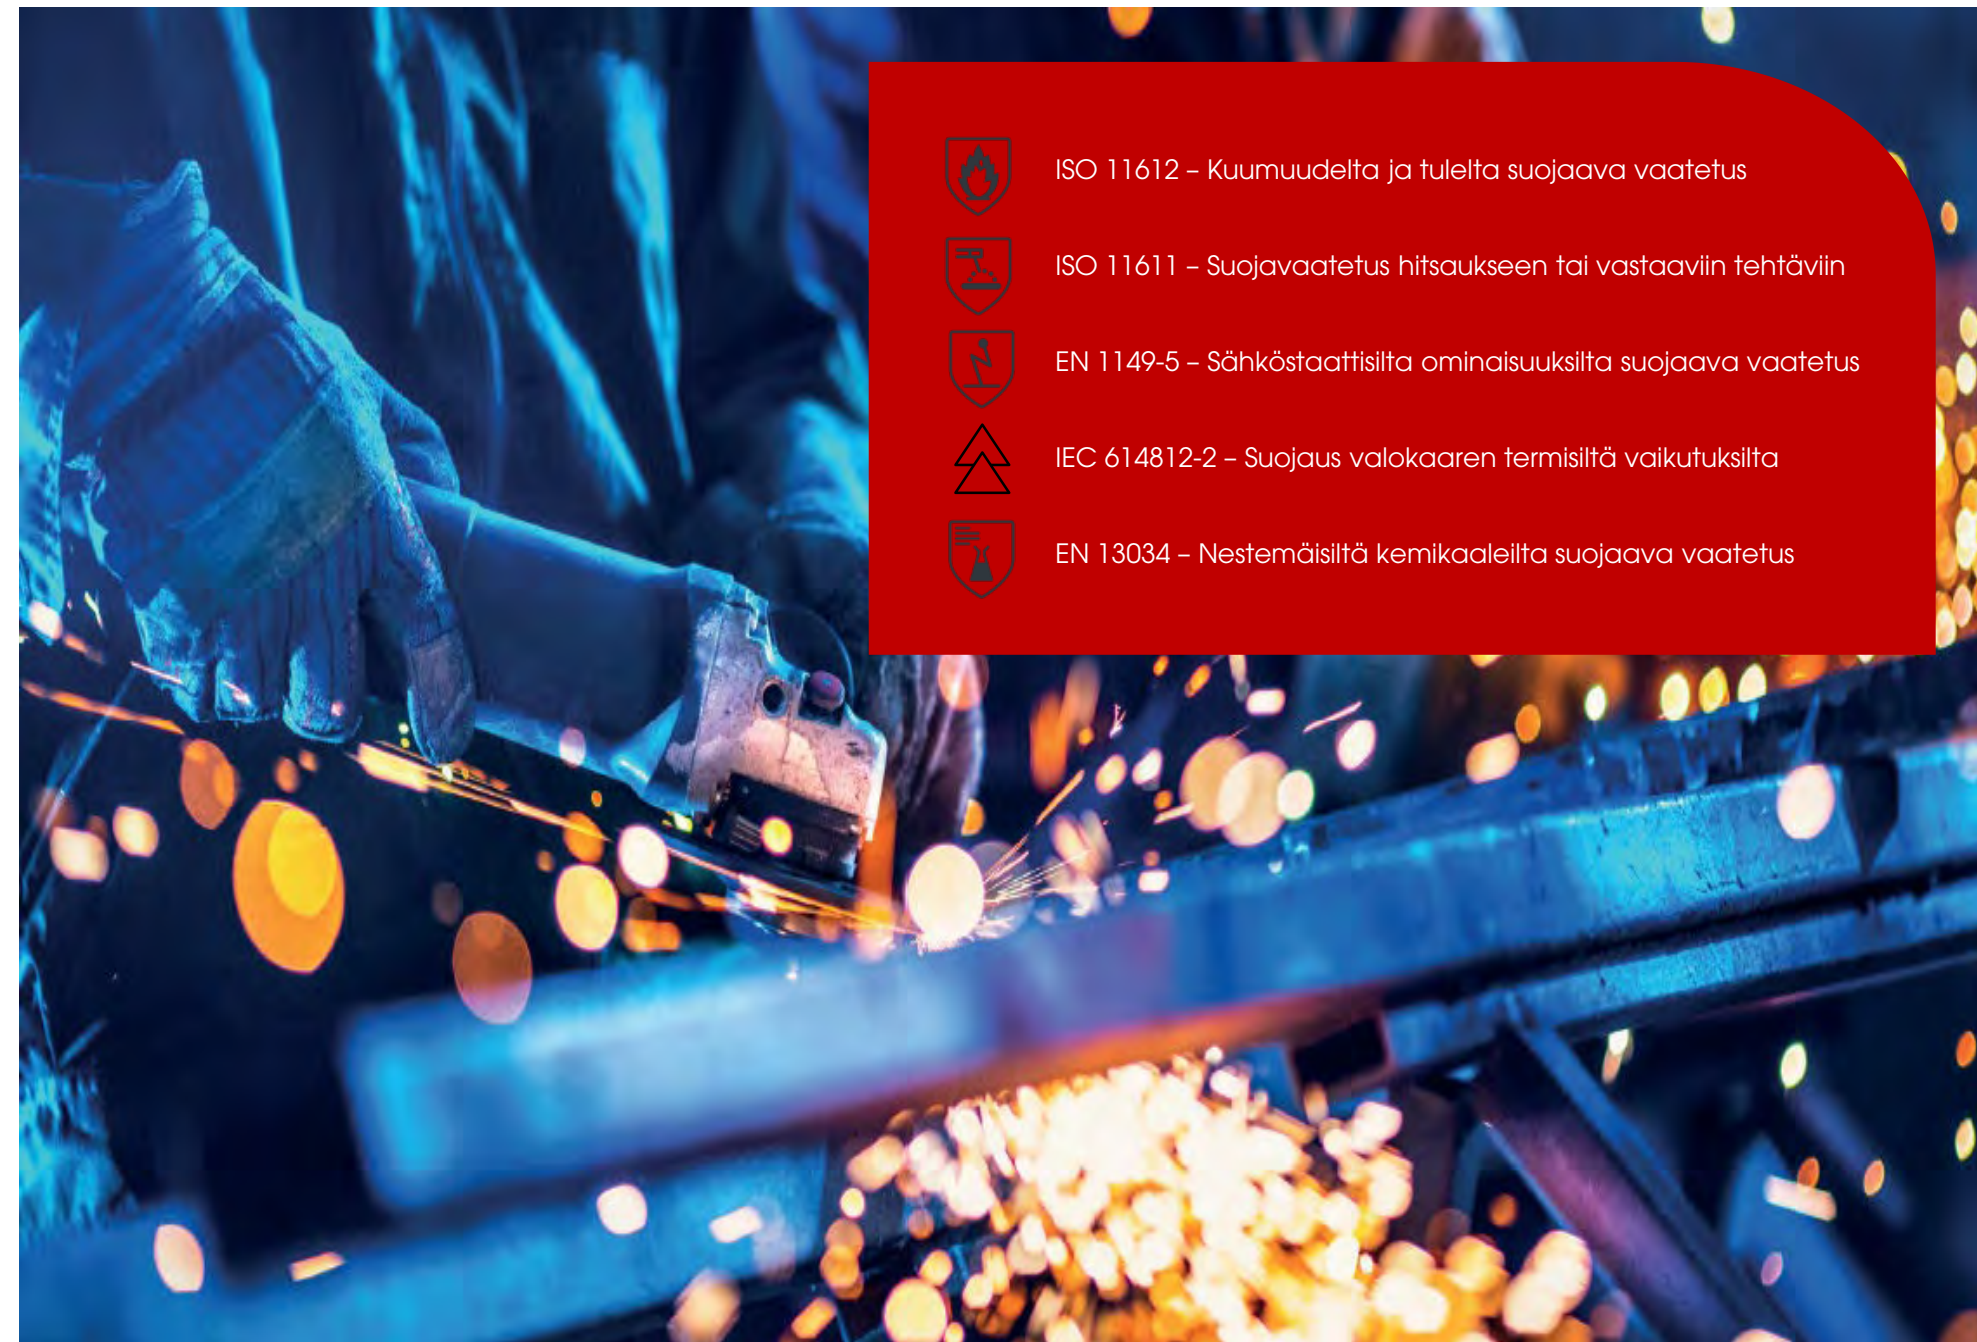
ISO 11612 – Kuumuudelta ja tulelta suojaava vaatetus

ISO 11611 – Suojavaatetus hitsaukseen tai vastaaviin tehtäviin

EN 1149-5 – Sähköstaattisilta ominaisuuksilta suojaava vaatetus

IEC 614812-2 – Suojaus valokaaren termisiltä vaikutuksilta

EN 13034 – Nestemäisiltä kemikaaleilta suojaava vaatetus